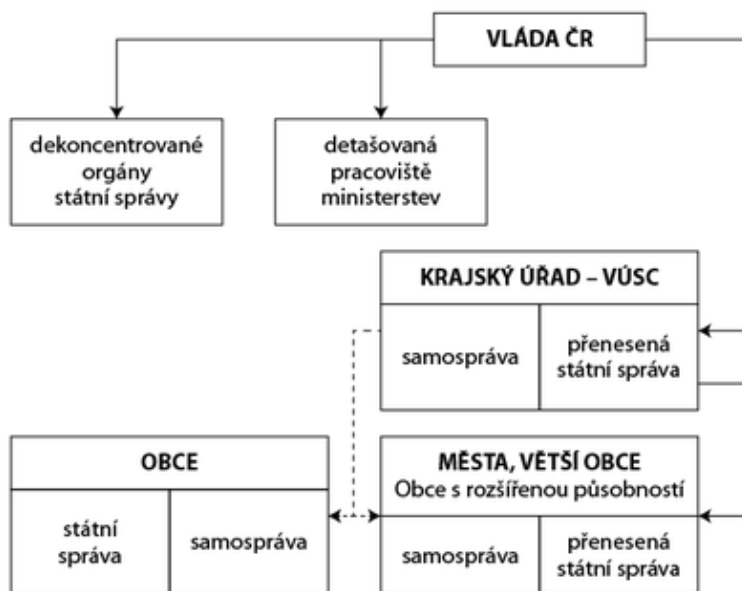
VLÁDA ČR

dekoncentrované orgány státní správy

detašovaná pracoviště ministerstev

KRAJSKÝ ÚŘAD – VÚSC

samospráva

přenesená státní správa

OBCE

státní správa

samospráva

MĚSTA, VĚTŠÍ OBCE
Obce s rozšířenou působností

samospráva

přenesená státní správa